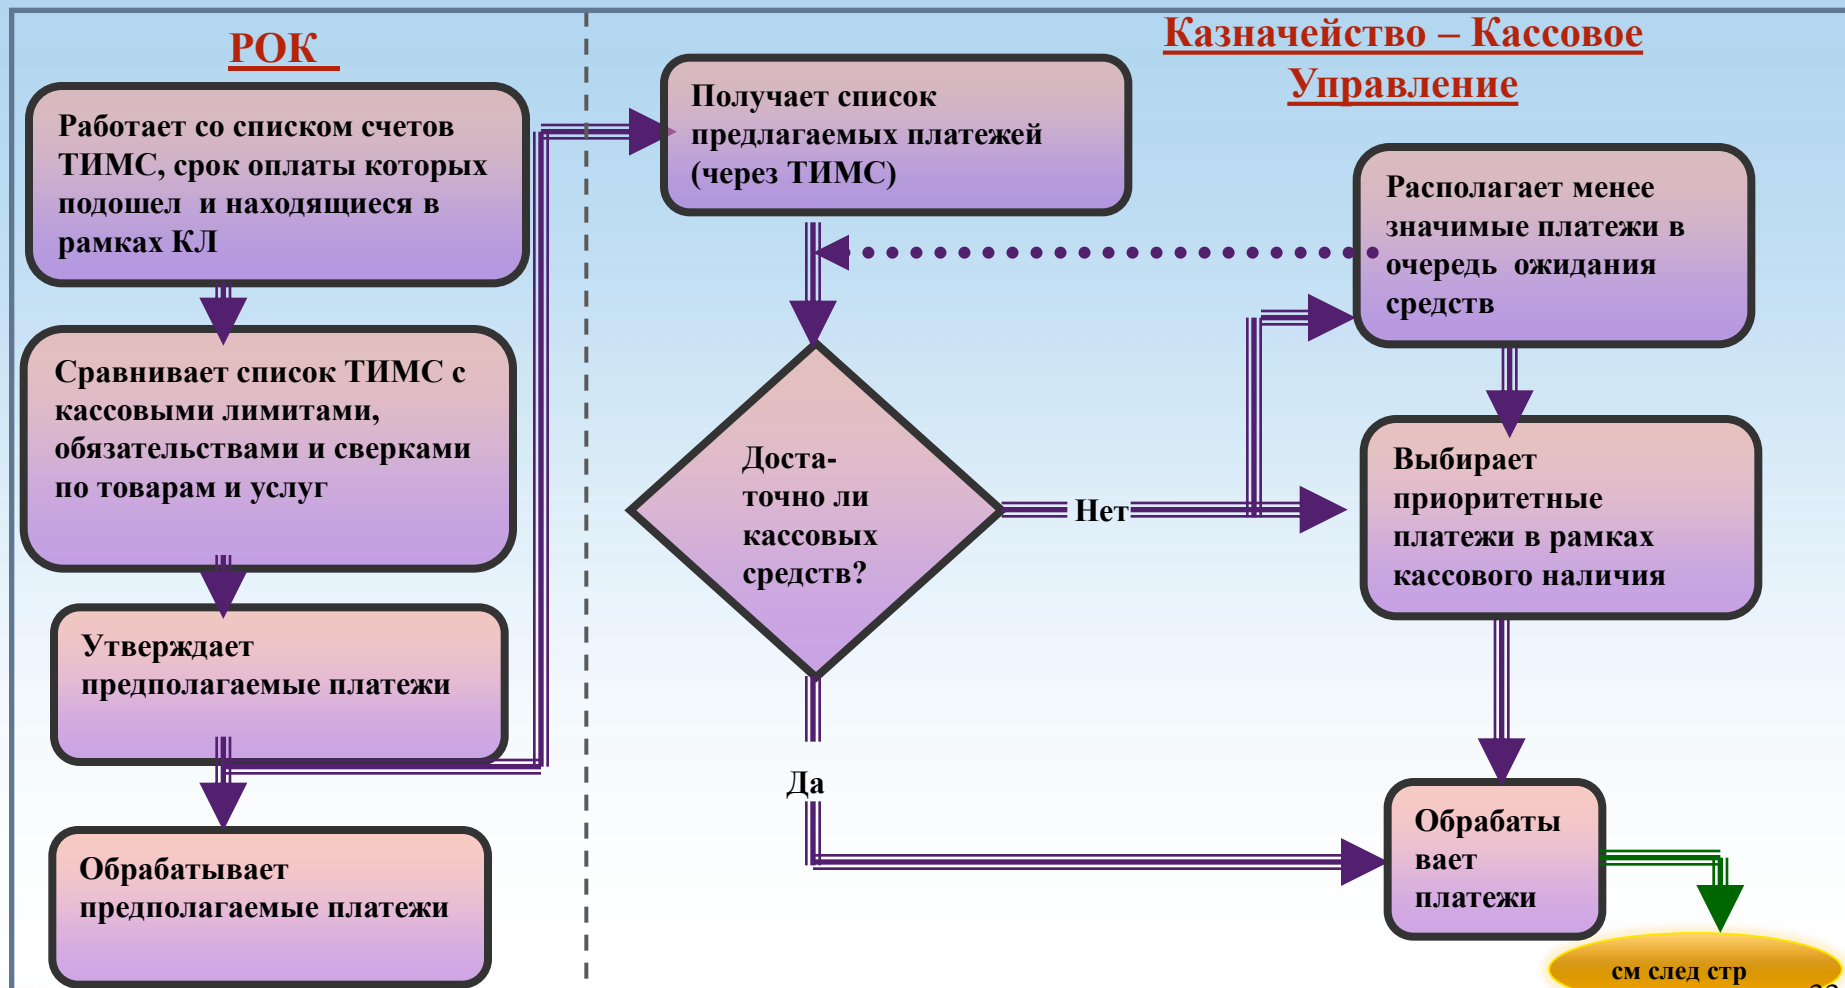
РОК

Работает со списком счетов ТИМС, срок оплаты которых подошел и находящиеся в рамках КЛ

Сравнивает список ТИМС с кассовыми лимитами, обязательствами и сверками по товарам и услуг

Утверждает предполагаемые платежи

Обрабатывает предполагаемые платежи

Казначейство – Кассовое Управление

Получает список предлагаемых платежей (через ТИМС)

Располагает менее значимые платежи в очередь ожидания средств

Доста-точно ли кассовых средств?

Нет

Да

Выбирает приоритетные платежи в рамках кассового наличия

Обрабаты вает платежи

см след стр